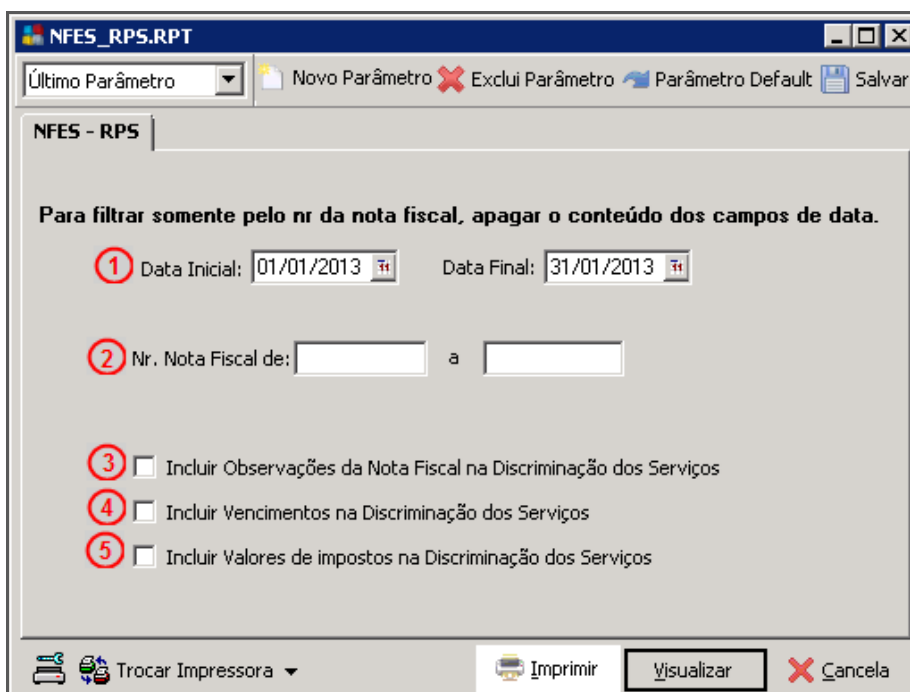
NFES_RPS.RPT

Último Parâmetro

Novo Parâmetro Exclui Parâmetro Parâmetro Default Salvar

NFES - RPS

Para filtrar somente pelo nr da nota fiscal, apagar o conteúdo dos campos de data.

1 Data Inicial: 01/01/2013 Data Final: 31/01/2013

2 Nr. Nota Fiscal de: a

3 Incluir Observações da Nota Fiscal na Discriminação dos Serviços

4 Incluir Vencimentos na Discriminação dos Serviços

5 Incluir Valores de impostos na Discriminação dos Serviços

Trocar Impressora

Imprimir Visualizar Cancela